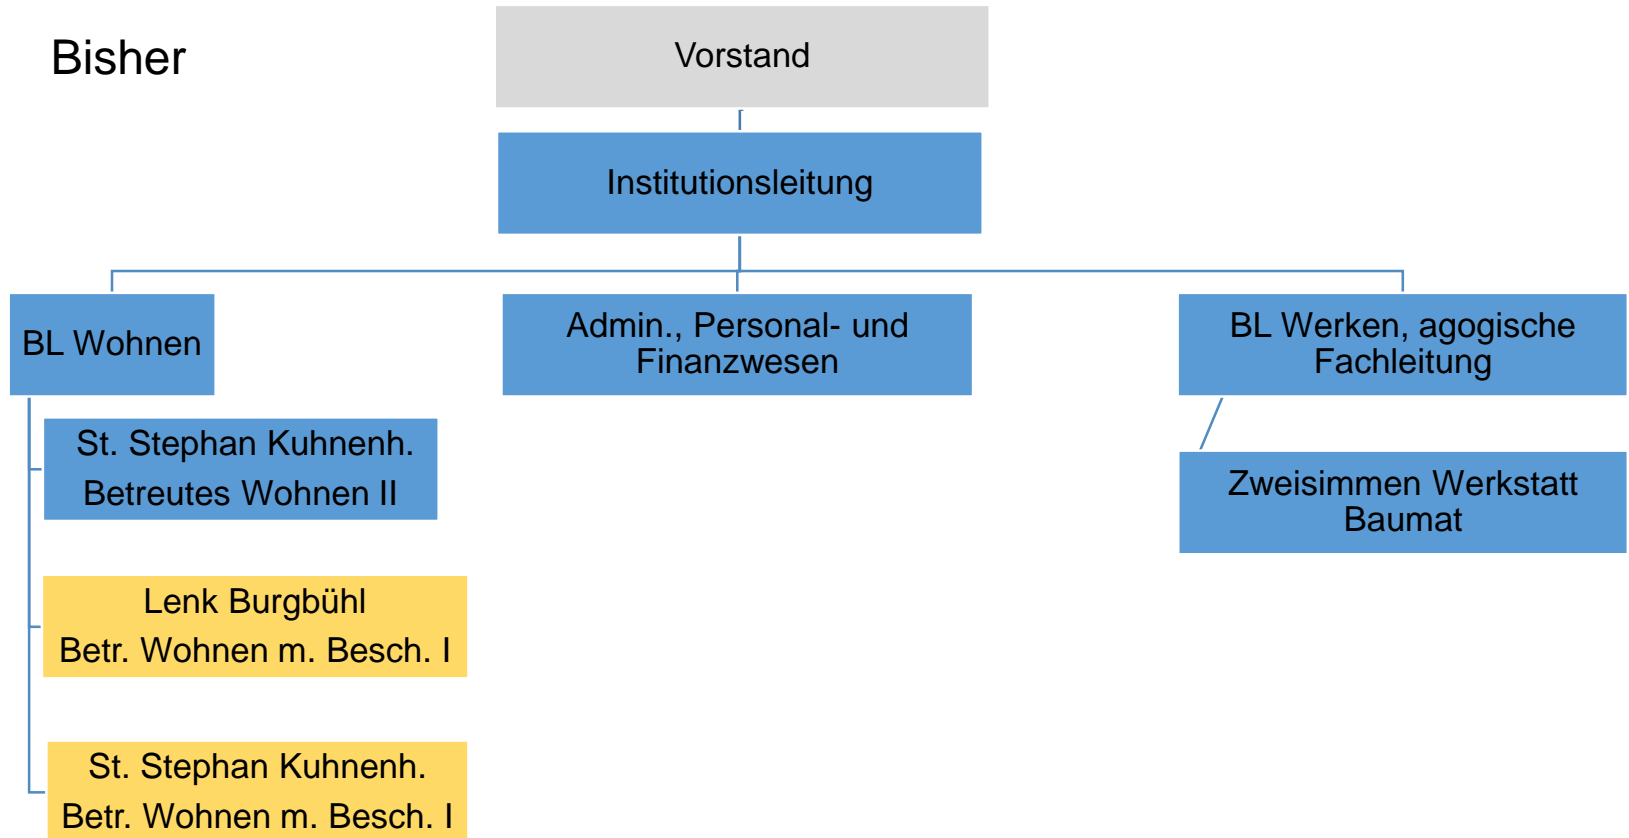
Bisher

Vorstand

Institutionsleitung

BL Wohnen

Admin., Personal- und Finanzwesen

BL Werken, agogische Fachleitung

St. Stephan Kuhnenh.
Betreutes Wohnen II

Zweisimmen Werkstatt Baumat

Lenk Burgbühl
Betr. Wohnen m. Besch. I

St. Stephan Kuhnenh.
Betr. Wohnen m. Besch. I